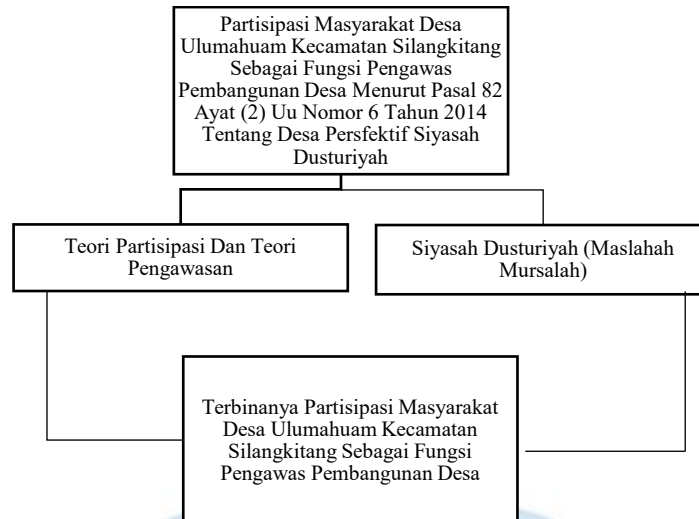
Partisipasi Masyarakat Desa Ulumahuam Kecamatan Silangkitang Sebagai Fungsi Pengawas Pembangunan Desa Menurut Pasal 82 Ayat (2) Uu Nomor 6 Tahun 2014 Tentang Desa Persfektif Siyasah Dusturiyah

Teori Partisipasi Dan Teori Pengawasan

Siyasah Dusturiyah (Maslahah Mursalah)

Terbinanya Partisipasi Masyarakat Desa Ulumahuam Kecamatan Silangkitang Sebagai Fungsi Pengawas Pembangunan Desa